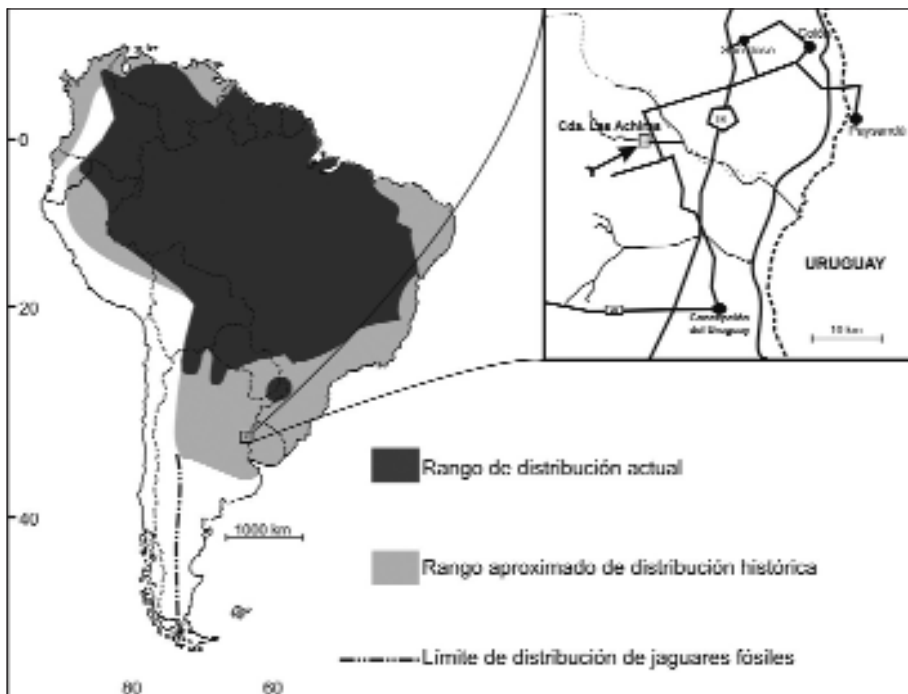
0

20

40

80

60

1000 km

Rango de distribución actual

Rango aproximado de distribución histórica

Límite de distribución de jaguares fósiles

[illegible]

Colón

Cda. Las Achiras

14

Paysandú

URUGUAY

Concepción del Uruguay

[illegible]

10 km